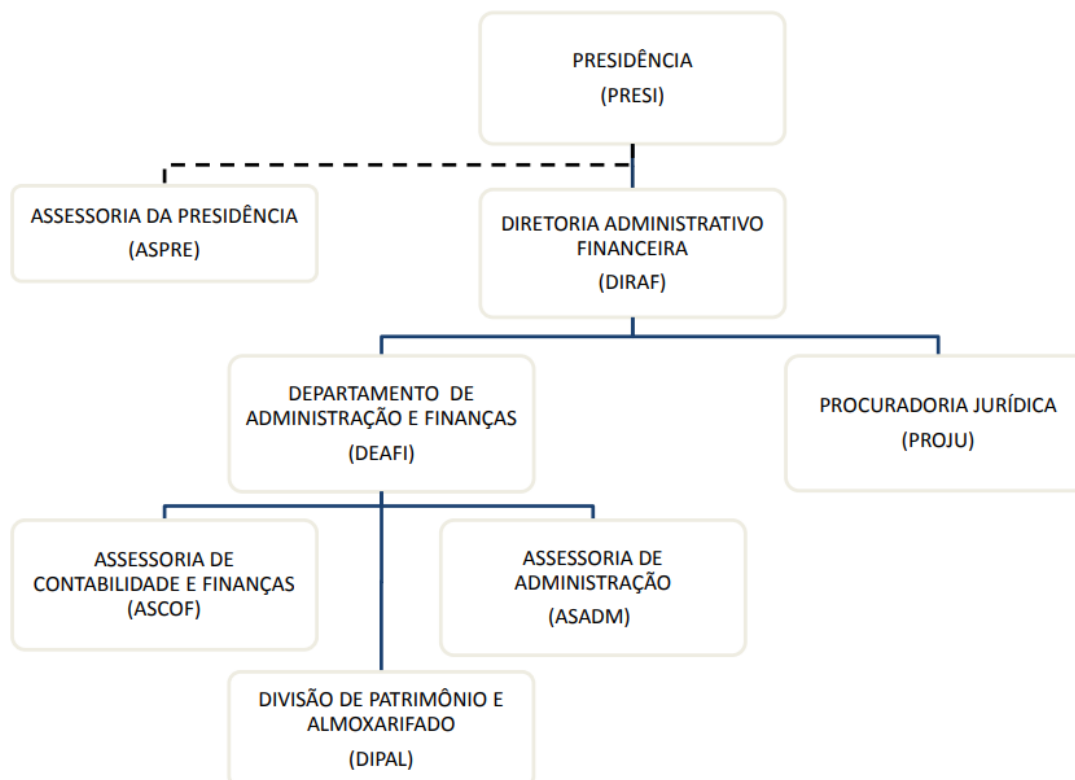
PRESIDÊNCIA
(PRESI)

ASSESSORIA DA PRESIDÊNCIA
(ASPRE)

DIRETORIA ADMINISTRATIVO FINANCEIRA
(DIRAF)

DEPARTAMENTO DE ADMINISTRAÇÃO E FINANÇAS
(DEAFI)

PROCURADORIA JURÍDICA
(PROJU)

ASSESSORIA DE CONTABILIDADE E FINANÇAS
(ASCOF)

ASSESSORIA DE ADMINISTRAÇÃO
(ASADM)

DIVISÃO DE PATRIMÔNIO E ALMOXARIFADO
(DIPAL)